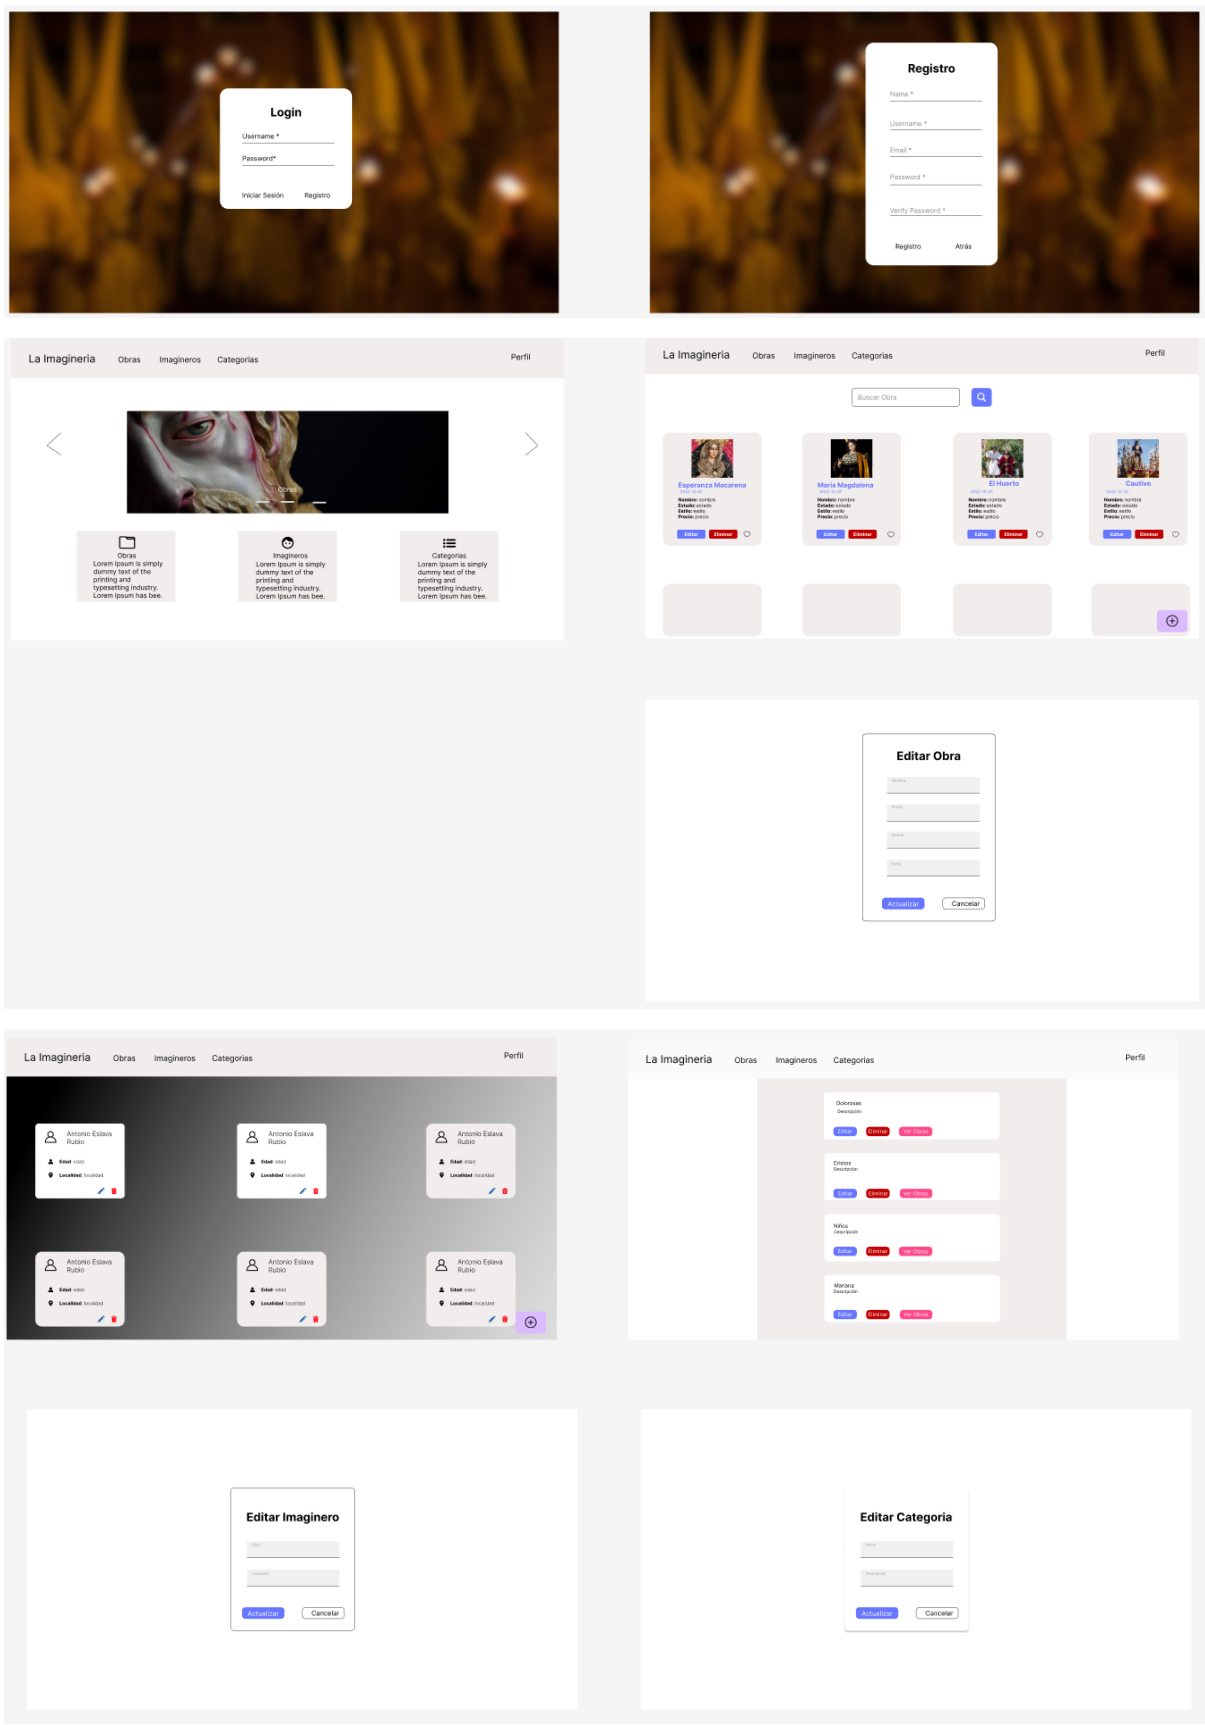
Login
Username *
Password*
Iniciar Sesión Registro

Registro
Name *
Username *
Email *
Password *
Verify Password *
Registro Atrás

La Imagineria Obras Imagineros Categorias Perfil

Obras

Obras
Lorem Ipsum is simply dummy text of the printing and typesetting industry. Lorem Ipsum has bee.

Imagineros
Lorem Ipsum is simply dummy text of the printing and typesetting industry. Lorem Ipsum has bee.

Categorias
Lorem Ipsum is simply dummy text of the printing and typesetting industry. Lorem Ipsum has bee.

La Imagineria Obras Imagineros Categorias Perfil

Buscar Obra

Esperanza Macarena
Nombre: nombre
Estado: estado
Estilo: estilo
Precio: precio
Editar Eliminar

Maria Magdalena
Nombre: nombre
Estado: estado
Estilo: estilo
Precio: precio
Editar Eliminar

El Huerto
Nombre: nombre
Estado: estado
Estilo: estilo
Precio: precio
Editar Eliminar

Cautivo
Nombre: nombre
Estado: estado
Estilo: estilo
Precio: precio
Editar Eliminar

Editar Obra
Actualizar Cancelar

La Imagineria Obras Imagineros Categorias Perfil

Antonio Eslava Rubio
Edad: edad
Localidad: localidad

Antonio Eslava Rubio
Edad: edad
Localidad: localidad

Antonio Eslava Rubio
Edad: edad
Localidad: localidad

Antonio Eslava Rubio
Edad: edad
Localidad: localidad

Antonio Eslava Rubio
Edad: edad
Localidad: localidad

Antonio Eslava Rubio
Edad: edad
Localidad: localidad

La Imagineria Obras Imagineros Categorias Perfil

Dolorosas
Descripción
Editar Eliminar Ver Obras

Cristos
Descripción
Editar Eliminar Ver Obras

Niños
Descripción
Editar Eliminar Ver Obras

Marianas
Descripción
Editar Eliminar Ver Obras

Editar Imaginero
Actualizar Cancelar

Editar Categoria
Actualizar Cancelar